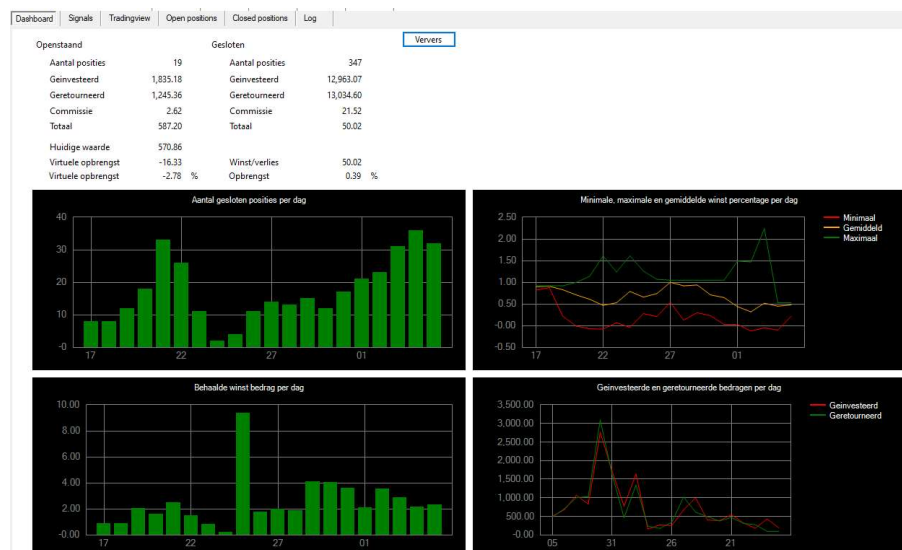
Dashboard | Signals | Tradingview | Open positions | Closed positions | Log

Ververs

Openstaand

| | |
|---|---|
| Aantal posities | 19 |
| Geinvesteerd | 1,835.18 |
| Geretourneerd | 1,245.36 |
| Commissie | 2.62 |
| Totaal | 587.20 |
| Huidige waarde | 570.86 |
| Virtuele opbrengst | -16.33 |
| Virtuele opbrengst | -2.78 % |

Gesloten

| | |
|---|---|
| Aantal posities | 347 |
| Geinvesteerd | 12,963.07 |
| Geretourneerd | 13,034.60 |
| Commissie | 21.52 |
| Totaal | 50.02 |
| Winst/verlies | 50.02 |
| Opbrengst | 0.39 % |

Aantal gesloten posities per dag

40
30
20
10
-0
17 22 27 01

Minimale, maximale en gemiddelde winst percentage per dag

Minimaal
Gemiddeld
Maximaal

2.50
2.00
1.50
1.00
0.50
-0.00
-0.50
17 22 27 01

Behaalde winst bedrag per dag

10.00
8.00
6.00
4.00
2.00
-0.00
17 22 27 01

Geinvesteerde en geretourneerde bedragen per dag

Geinvesteerd
Geretourneerd

3,500.00
3,000.00
2,500.00
2,000.00
1,500.00
1,000.00
500.00
-0.00
05 31 26 21